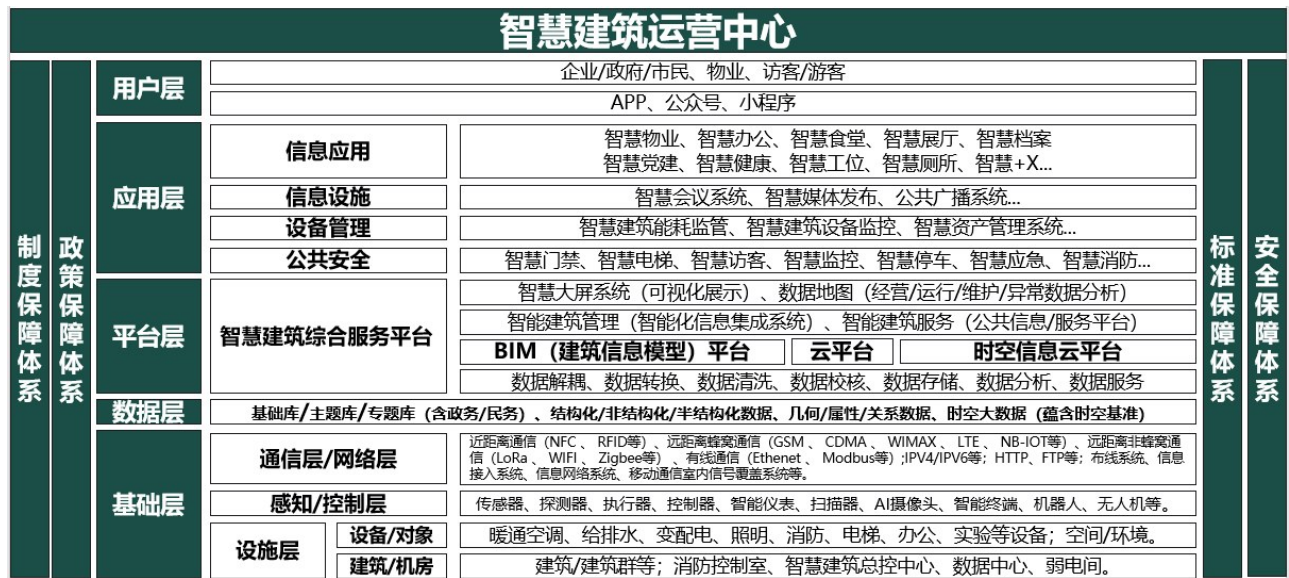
智慧建筑运营中心

制度保障体系

政策保障体系

| 用户层 | 企业/政府/市民、物业、访客/游客 |
|---|---|
| | APP、公众号、小程序 |

| 应用层 | 信息应用 | 智慧物业、智慧办公、智慧食堂、智慧展厅、智慧档案 智慧党建、智慧健康、智慧工位、智慧厕所、智慧+X... |
|---|---|---|
| | 信息设施 | 智慧会议系统、智慧媒体发布、公共广播系统... |
| | 设备管理 | 智慧建筑能耗监管、智慧建筑设备监控、智慧资产管理系统... |
| | 公共安全 | 智慧门禁、智慧电梯、智慧访客、智慧监控、智慧停车、智慧应急、智慧消防... |

| 平台层 | 智慧建筑综合服务平台 | 智慧大屏系统（可视化展示）、数据地图（经营/运行/维护/异常数据分析） |
|---|---|---|
| | | 智能建筑管理（智能化信息集成系统）、智能建筑服务（公共信息/服务平台） |
| | | BIM（建筑信息模型）平台 云平台 时空信息云平台 |
| | | 数据解耦、数据转换、数据清洗、数据校核、数据存储、数据分析、数据服务 |

| 数据层 | 基础库/主题库/专题库（含政务/民务）、结构化/非结构化/半结构化数据、几何/属性/关系数据、时空大数据（蕴含时空基准） |
|---|---|

| 基础层 | 通信层/网络层 | 近距离通信（NFC、RFID等）、远距离蜂窝通信（GSM、CDMA、WIMAX、LTE、NB-IOT等）、远距离非蜂窝通信（LoRa、WIFI、Zigbee等）、有线通信（Ethenet、Modbus等）;IPV4/IPV6等；HTTP、FTP等；布线系统、信息接入系统、信息网络系统、移动通信室内信号覆盖系统等。 |
|---|---|---|
| | 感知/控制层 | 传感器、探测器、执行器、控制器、智能仪表、扫描器、AI摄像头、智能终端、机器人、无人机等。 |
| | 设施层 设备/对象 | 暖通空调、给排水、变配电、照明、消防、电梯、办公、实验等设备；空间/环境。 |
| | 设施层 建筑/机房 | 建筑/建筑群等；消防控制室、智慧建筑总控中心、数据中心、弱电间。 |

标准保障体系

安全保障体系